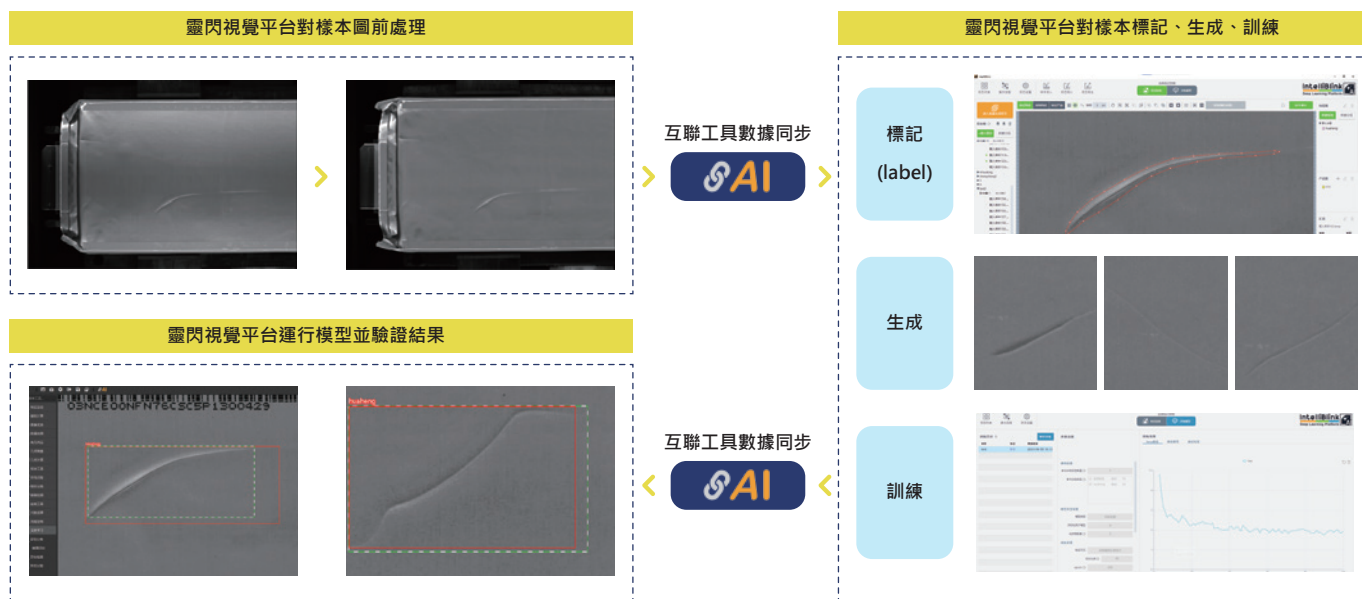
靈閃視覺平台對樣本圖前處理

靈閃視覺平台對樣本標記、生成、訓練

互聯工具數據同步

AI

標記
(label)

生成

訓練

靈閃視覺平台運行模型並驗證結果

03NCE00NFN76CSC5P1300429

互聯工具數據同步

AI

intelliblink

intelliblink